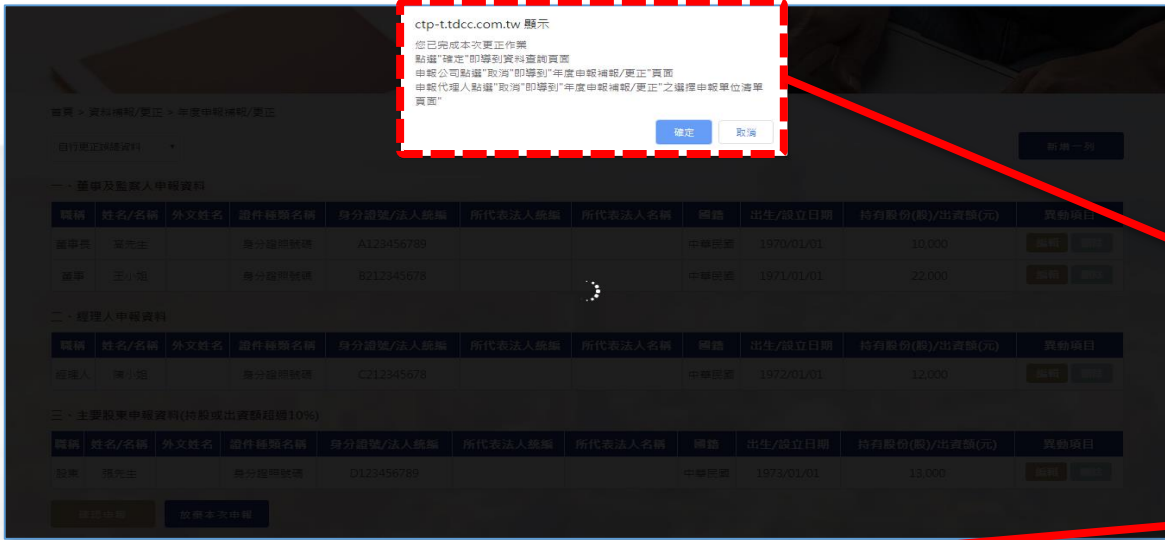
ctp-t.tdcc.com.tw 顯示
您已完成本次更正作業
點選"確定"即導到資料查詢頁面
申報公司點選"取消"即導到"年度申報補報/更正"頁面
申報代理人點選"取消"即導到"年度申報補報/更正"之選擇申報單位清單頁面"

確定 取消

首頁 > 資料補報/更正 > 年度申報補報/更正

自行更正補報資料

新增一列

一、董事及監察人申報資料

| 職稱 | 姓名/名稱 | 外文姓名 | 證件種類名稱 | 身分證號/法人統編 | 所代表法人統編 | 所代表法人名稱 | 國籍 | 出生/設立日期 | 持有股份(股)/出資額(元) | 異動項目 |
|---|---|---|---|---|---|---|---|---|---|---|
| 董事長 | 某先生 | | 身分證明號碼 | A123456789 | | | 中華民國 | 1970/01/01 | 10,000 | 編輯 刪除 |
| 董事 | 王小姐 | | 身分證明號碼 | B212345678 | | | 中華民國 | 1971/01/01 | 22,000 | 編輯 刪除 |

二、經理人申報資料

| 職稱 | 姓名/名稱 | 外文姓名 | 證件種類名稱 | 身分證號/法人統編 | 所代表法人統編 | 所代表法人名稱 | 國籍 | 出生/設立日期 | 持有股份(股)/出資額(元) | 異動項目 |
|---|---|---|---|---|---|---|---|---|---|---|
| 經理人 | 陳小姐 | | 身分證明號碼 | C212345678 | | | 中華民國 | 1972/01/01 | 12,000 | 編輯 刪除 |

三、主要股東申報資料(持股或出資額超過10%)

| 職稱 | 姓名/名稱 | 外文姓名 | 證件種類名稱 | 身分證號/法人統編 | 所代表法人統編 | 所代表法人名稱 | 國籍 | 出生/設立日期 | 持有股份(股)/出資額(元) | 異動項目 |
|---|---|---|---|---|---|---|---|---|---|---|
| 股東 | 張先生 | | 身分證明號碼 | D123456789 | | | 中華民國 | 1973/01/01 | 13,000 | 編輯 刪除 |

確認申報 放棄本次申報